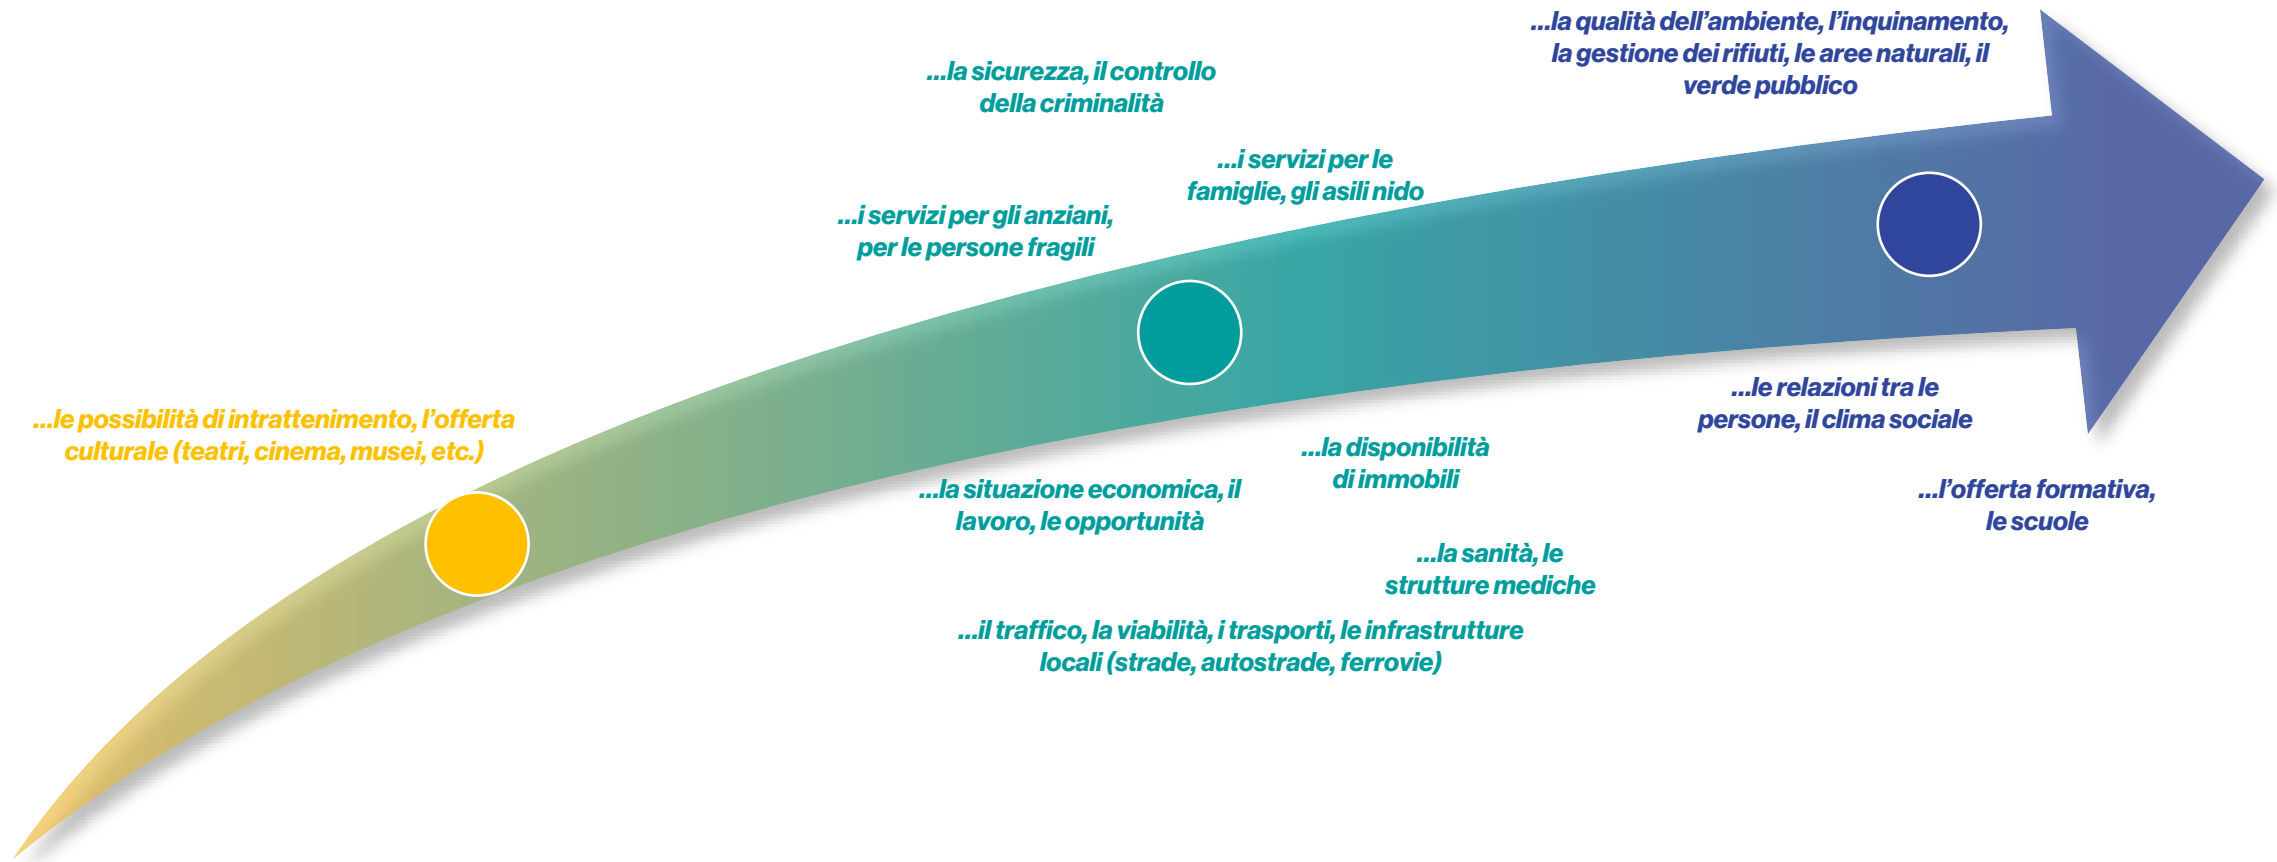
...la qualità dell'ambiente, l'inquinamento, la gestione dei rifiuti, le aree naturali, il verde pubblico

...la sicurezza, il controllo della criminalità

...i servizi per le famiglie, gli asili nido

...i servizi per gli anziani, per le persone fragili

...le possibilità di intrattenimento, l'offerta culturale (teatri, cinema, musei, etc.)

...le relazioni tra le persone, il clima sociale

...la disponibilità di immobili

...la situazione economica, il lavoro, le opportunità

...l'offerta formativa, le scuole

...la sanità, le strutture mediche

...il traffico, la viabilità, i trasporti, le infrastrutture locali (strade, autostrade, ferrovie)